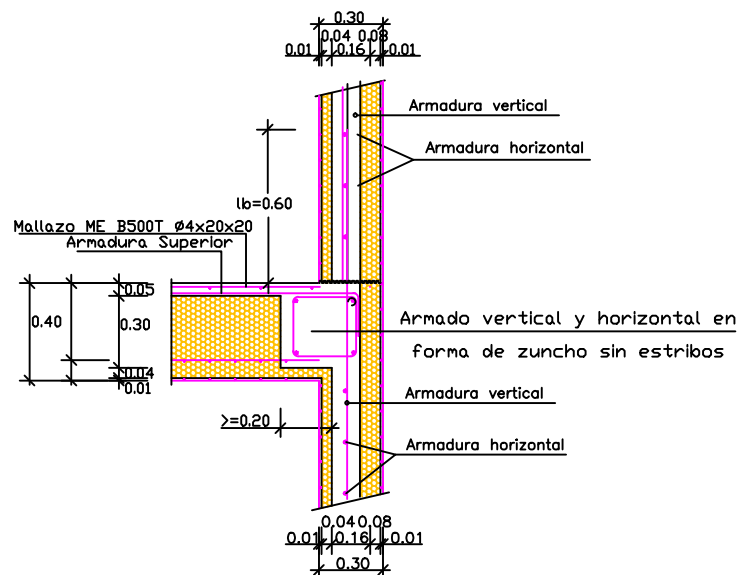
0.30
0.04 0.08
0.01 0.16 0.01
Armadura vertical
Armadura horizontal
lb=0.60
Mallazo ME B500T Ø4x20x20
Armadura Superior
0.05
0.40
0.30
0.04
0.01
Armado vertical y horizontal en forma de zuncho sin estribos
Armadura vertical
>=0.20
Armadura horizontal
0.04 0.08
0.01 0.16 0.01
0.30